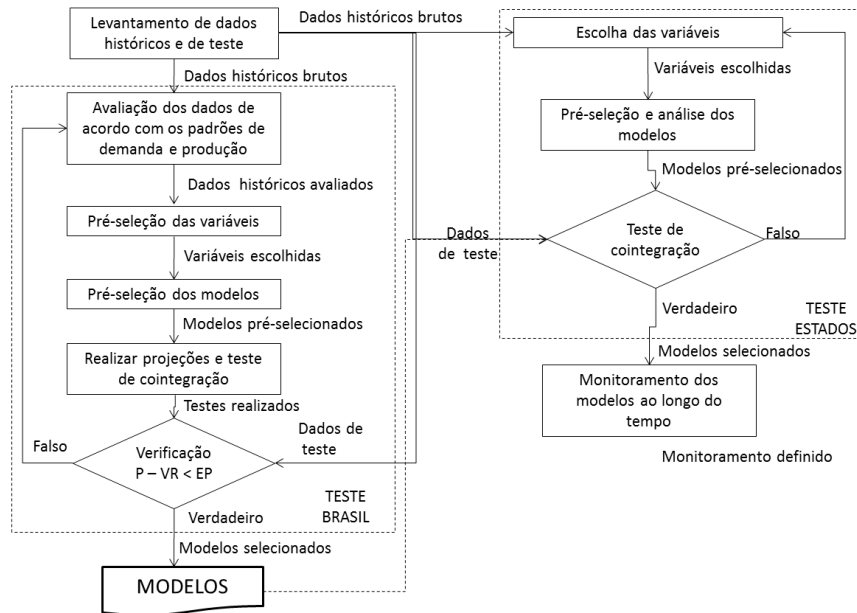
Levantamento de dados históricos e de teste

Dados históricos brutos

Escolha das variáveis

Variáveis escolhidas

Pré-seleção e análise dos modelos

Modelos pré-selecionados

Dados de teste

Teste de cointegração

Falso

Verdadeiro

TESTE ESTADOS

Modelos selecionados

Monitoramento dos modelos ao longo do tempo

Monitoramento definido

Dados históricos brutos

Avaliação dos dados de acordo com os padrões de demanda e produção

Dados históricos avaliados

Pré-seleção das variáveis

Variáveis escolhidas

Pré-seleção dos modelos

Modelos pré-selecionados

Realizar projeções e teste de cointegração

Testes realizados

Falso

Verificação P – VR < EP

Dados de teste

TESTE BRASIL

Verdadeiro

Modelos selecionados

MODELOS